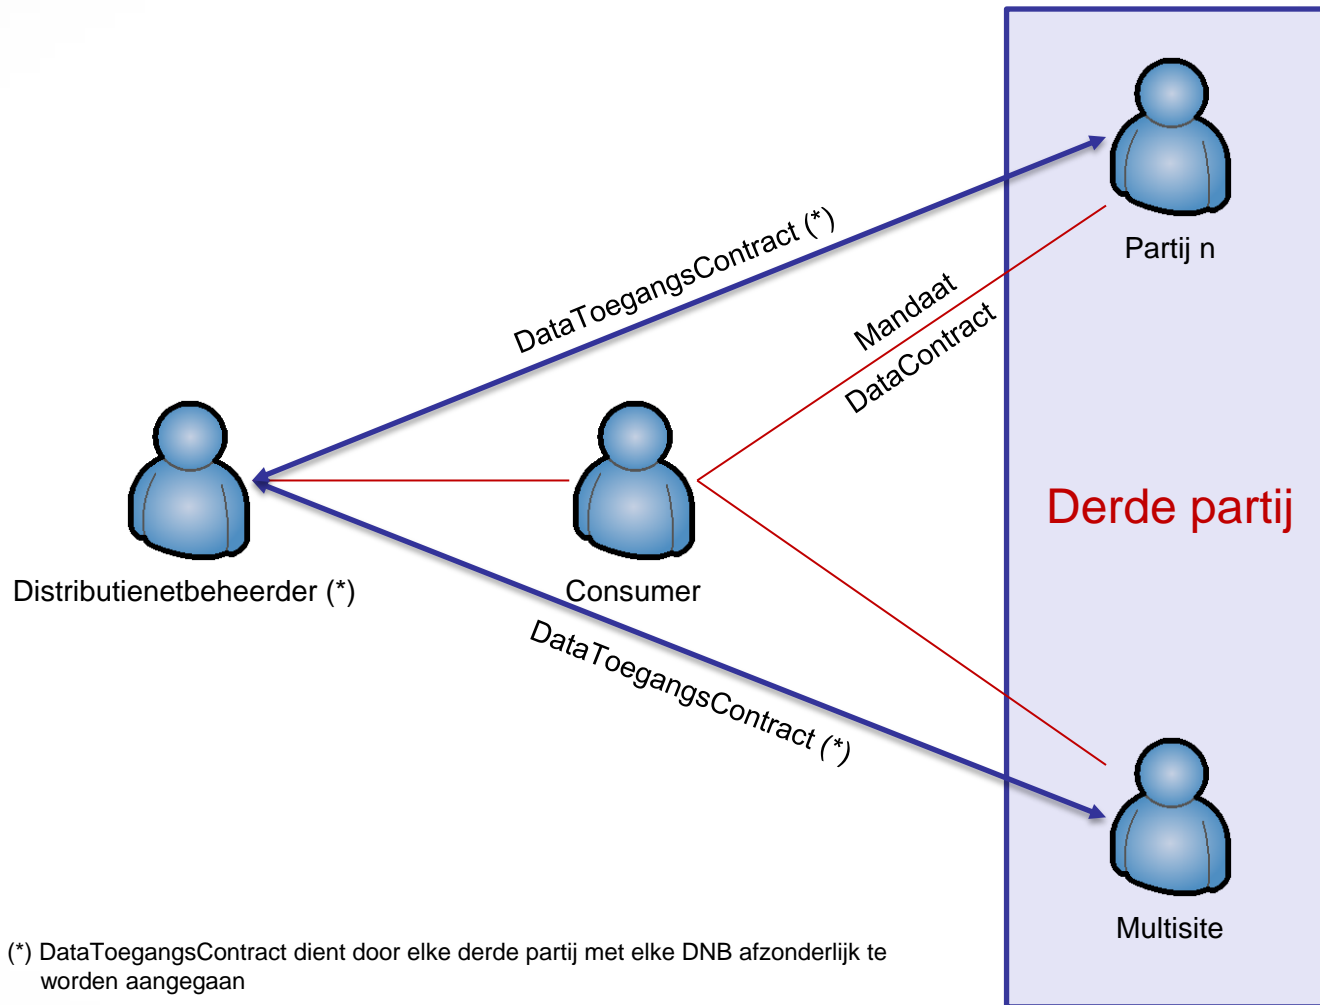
Partij n

DataToegangsContract (*)

Mandaat

DataContract

Derde partij

Distributienetbeheerder (*)

Consumer

DataToegangsContract (*)

Multisite

(*) DataToegangsContract dient door elke derde partij met elke DNB afzonderlijk te worden aangegaan